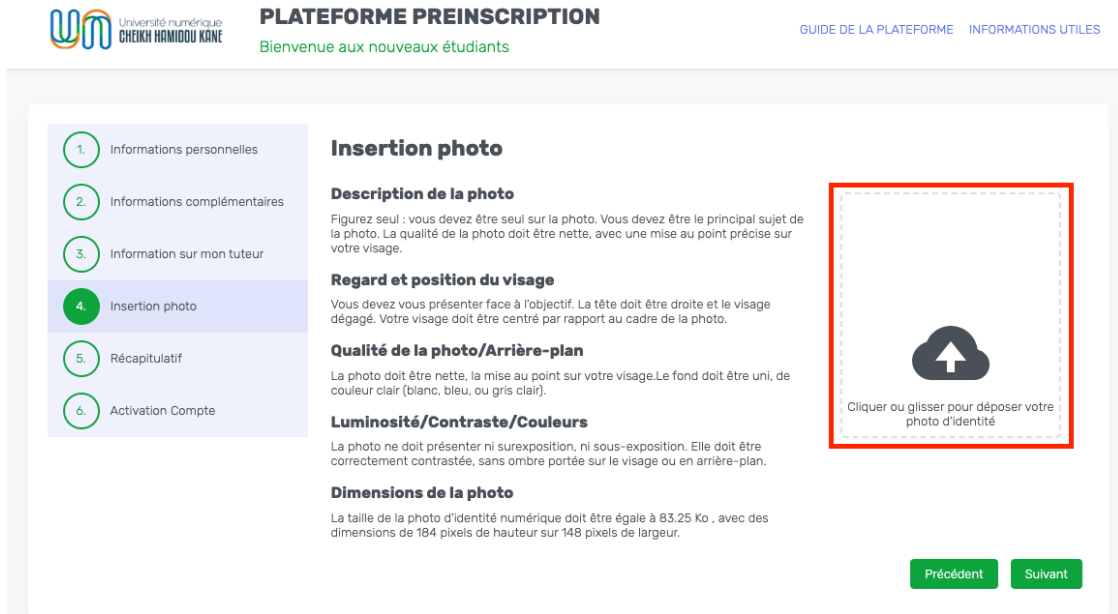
Université numérique
CHEIKH HAMIDOU KANE

PLATEFORME PREINSCRIPTION

Bienvenue aux nouveaux étudiants

GUIDE DE LA PLATEFORME   INFORMATIONS UTILES

1. Informations personnelles

2. Informations complémentaires

3. Information sur mon tuteur

4. Insertion photo

5. Récapitulatif

6. Activation Compte

Insertion photo

Description de la photo

Figurez seul : vous devez être seul sur la photo. Vous devez être le principal sujet de la photo. La qualité de la photo doit être nette, avec une mise au point précise sur votre visage.

Regard et position du visage

Vous devez vous présenter face à l'objectif. La tête doit être droite et le visage dégagé. Votre visage doit être centré par rapport au cadre de la photo.

Qualité de la photo/Arrière-plan

La photo doit être nette, la mise au point sur votre visage.Le fond doit être uni, de couleur clair (blanc, bleu, ou gris clair).

Luminosité/Contraste/Couleurs

La photo ne doit présenter ni surexposition, ni sous-exposition. Elle doit être correctement contrastée, sans ombre portée sur le visage ou en arrière-plan.

Dimensions de la photo

La taille de la photo d'identité numérique doit être égale à 83.25 Ko , avec des dimensions de 184 pixels de hauteur sur 148 pixels de largeur.

Cliquer ou glisser pour déposer votre photo d'identité

Précédent   Suivant